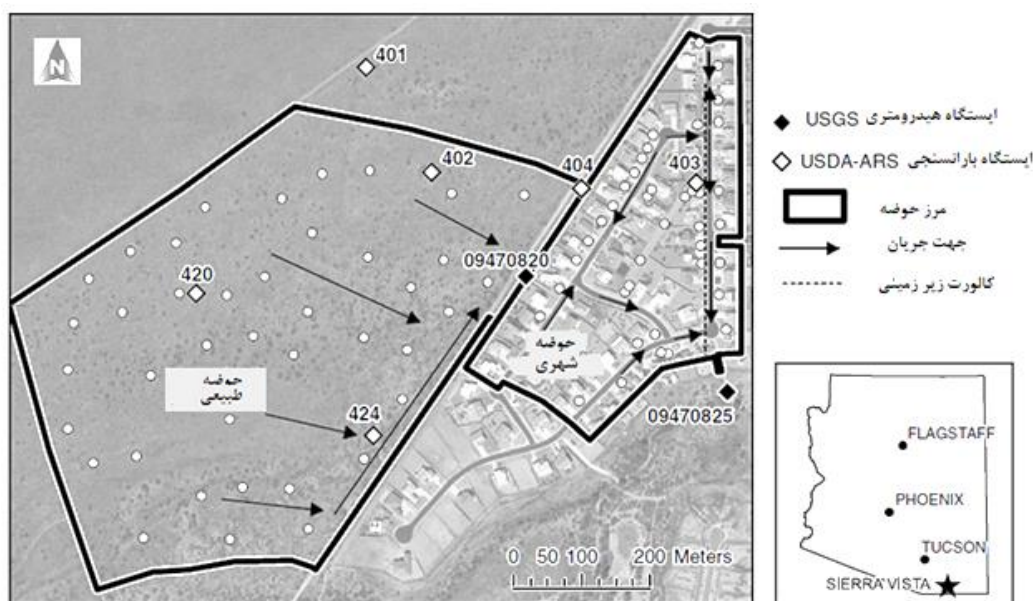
N

401

402

404

403

420

09470820

424

حوضه طبیعی

حوضه شهری

09470825

0 50 100 200 Meters

ایستگاه هیدرومتری USGS

ایستگاه بارانسنجی USDA-ARS

مرز حوضه

جهت جریان

کالورت زیر زمینی

FLAGSTAFF

PHOENIX

TUCSON

SIERRA VISTA